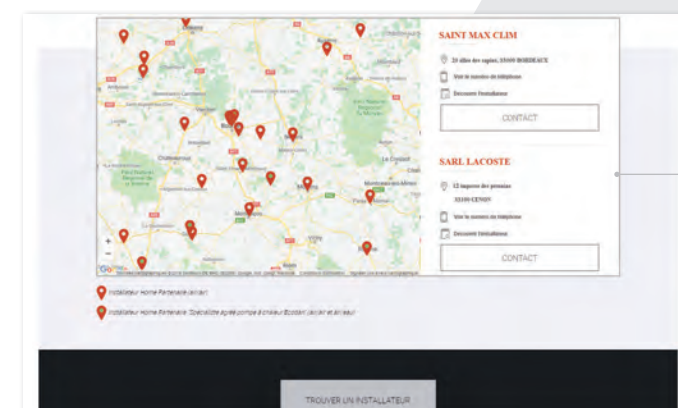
SAINT MAX CLIM

25 allée des sapins, 33000 BORDEAUX

Voir le numéro de téléphone

Découvrir l'installateur

CONTACT

SARL LACOSTE

12 impasse des pruniers 33100 CENON

Voir le numéro de téléphone

Découvrir l'installateur

CONTACT

+
−

Installateur Home Partenaire (air/air)

Installateur Home Partenaire "Spécialiste Agréé pompe à chaleur Ecostart (air/air et air/eau)"

TROUVER UN INSTALLATEUR